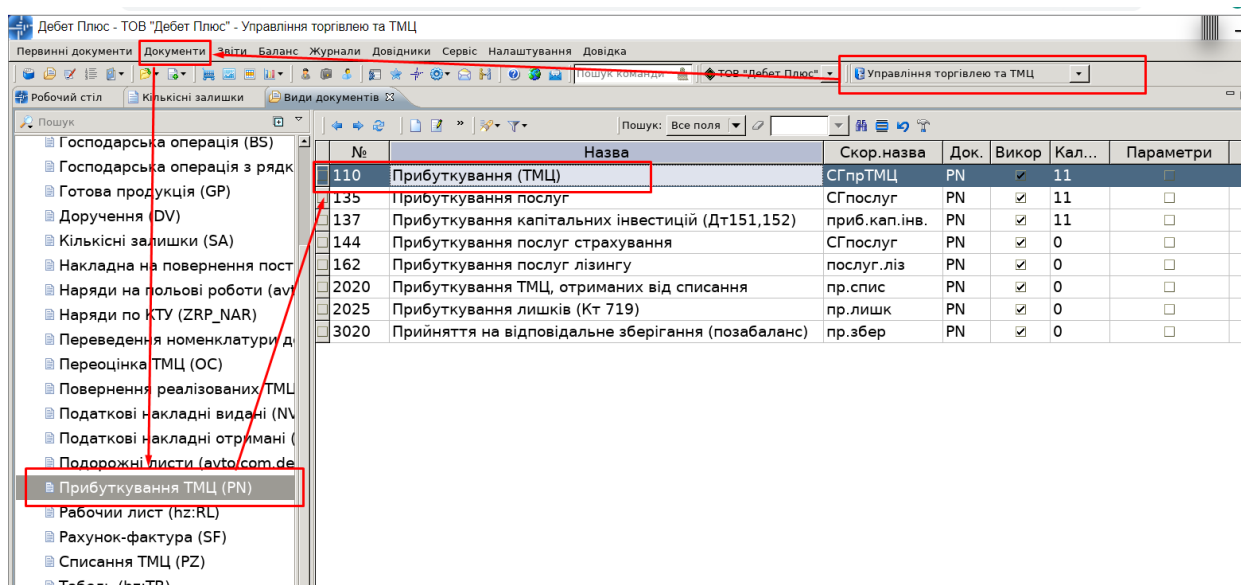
Дебет Плюс - ТОВ "Дебет Плюс" - Управління торгівлею та ТМЦ

Первинні документи Документи Звіти Баланс Журнали Довідники Сервіс Налаштування Довідка

Пошук команди ТОВ "Дебет Плюс" Управління торгівлею та ТМЦ

Робочий стіл Кількісні залишки Види документів

Пошук

Господарська операція (BS)
Господарська операція з рядк
Готова продукція (GP)
Доручення (DV)
Кількісні залишки (SA)
Накладна на повернення пост
Наряди на польові роботи (av
Наряди по КТУ (ZRP_NAR)
Переведення номенклатури д
Переоцінка ТМЦ (OC)
Повернення реалізованих ТМЦ
Податкові накладні видані (NV
Податкові накладні отримані (
Подорожні листи (avto.com.de
Прибуткування ТМЦ (PN)
Рабочий лист (hz:RL)
Рахунок-фактура (SF)
Списання ТМЦ (PZ)
Табель (hz:TB)

Пошук: Усі поля

| № | Назва | Скор.назва | Док. | Викор | Кал... | Параметри |
|---|---|---|---|---|---|---|
| 110 | Прибуткування (ТМЦ) | СГпрТМЦ | PN | ☑ | 11 | ☐ |
| 135 | Прибуткування послуг | СГпослуг | PN | ☑ | 11 | ☐ |
| 137 | Прибуткування капітальних інвестицій (Дт151,152) | приб.кап.інв. | PN | ☑ | 11 | ☐ |
| 144 | Прибуткування послуг страхування | СГпослуг | PN | ☑ | 0 | ☐ |
| 162 | Прибуткування послуг лізингу | послуг.ліз | PN | ☑ | 0 | ☐ |
| 2020 | Прибуткування ТМЦ, отриманих від списання | пр.спис | PN | ☑ | 0 | ☐ |
| 2025 | Прибуткування лишків (Кт 719) | пр.лишк | PN | ☑ | 0 | ☐ |
| 3020 | Прийняття на відповідальне зберігання (позабаланс) | пр.збер | PN | ☑ | 0 | ☐ |